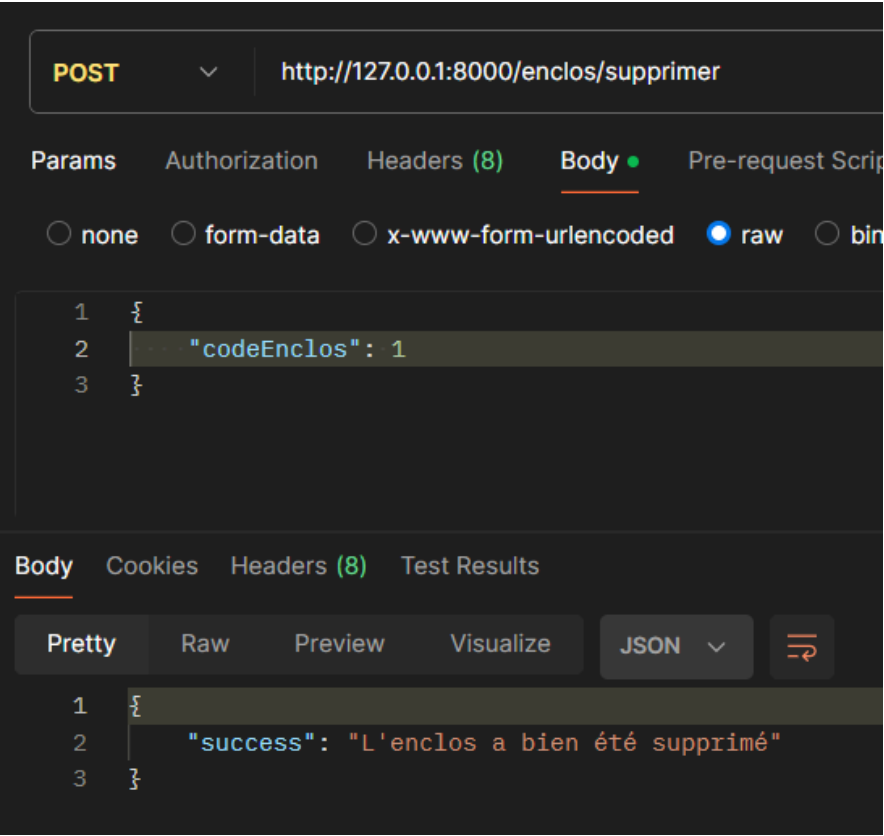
POST http://127.0.0.1:8000/enclos/supprimer

Params Authorization Headers (8) Body Pre-request Scrip

none form-data x-www-form-urlencoded raw bin

1 {
2 "codeEnclos": 1
3 }

Body Cookies Headers (8) Test Results

Pretty Raw Preview Visualize JSON

1 {
2 "success": "L'enclos a bien été supprimé"
3 }